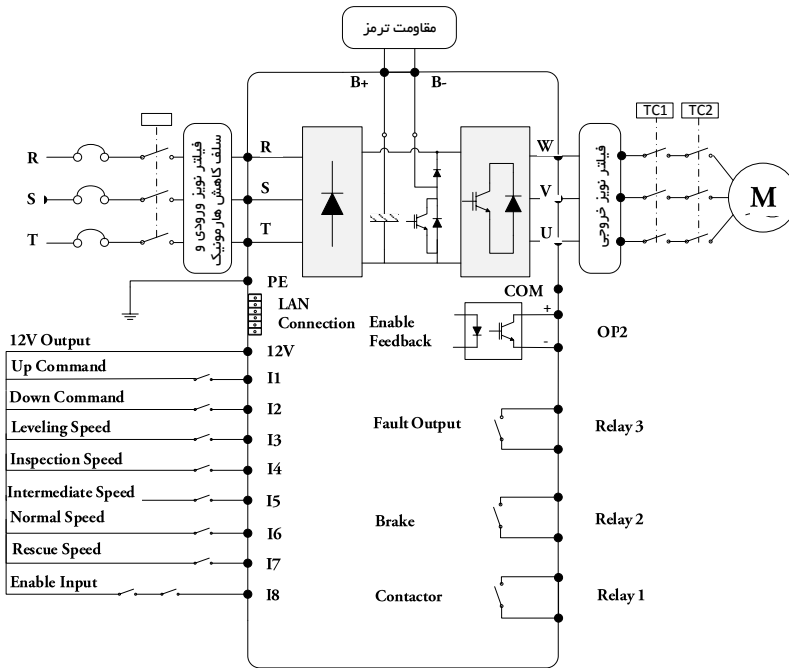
مقاومت ترمز

B+ B-

R
S
T

فیلتر نویز ورودی و سلف کاهش هارمونیک

R
S
T

W
V
U

فیلتر نویز خروجی

TC1 TC2

M

PE

LAN Connection

COM

Enable Feedback

+
-

OP2

12V Output
12V
Up Command
I1
Down Command
I2
Leveling Speed
I3
Inspection Speed
I4
Intermediate Speed
I5
Normal Speed
I6
Rescue Speed
I7
Enable Input
I8

Fault Output
Relay 3

Brake
Relay 2

Contactor
Relay 1